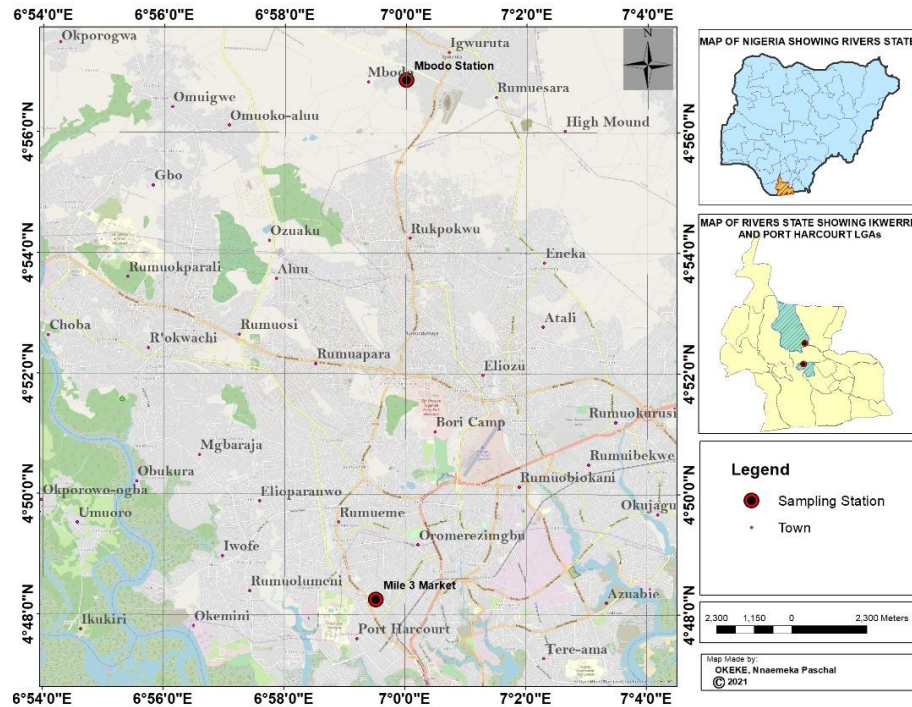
6°54'0"E 6°56'0"E 6°58'0"E 7°0'0"E 7°2'0"E 7°4'0"E

N

Okporogwa
Igwuruta
Mbodo
Mbodo Station
Rumuesara
Omuigwe
Omuoko-aluu
High Mound
Gbo
Rukpokwu
Ozuaku
Eneka
Rumuokparali
Aluu
Choba
Atali
R'okwachi
Rumuosi
Rumuapara
Eliozu
Bori Camp
Rumuokurusi
Mgbaraja
Rumuibekwe
Obukura
Rumuobiokani
Okporowo-ogba
Elioparanwo
Okujagu
Umuoro
Rumueme
Oromerezimgbu
Iwofe
Rumuolumeni
Mile 3 Market
Azuabie
Ikukiri
Okemini
Port Harcourt
Tere-ama

4°56'0"N
4°54'0"N
4°52'0"N
4°50'0"N
4°48'0"N

MAP OF NIGERIA SHOWING RIVERS STATE

MAP OF RIVERS STATE SHOWING IKWERRE AND PORT HARCOURT LGAs

Legend
Sampling Station
Town

2,300 1,150 0 2,300 Meters

Map Made by:
OKEKE, Nnaemeka Paschal
© 2021